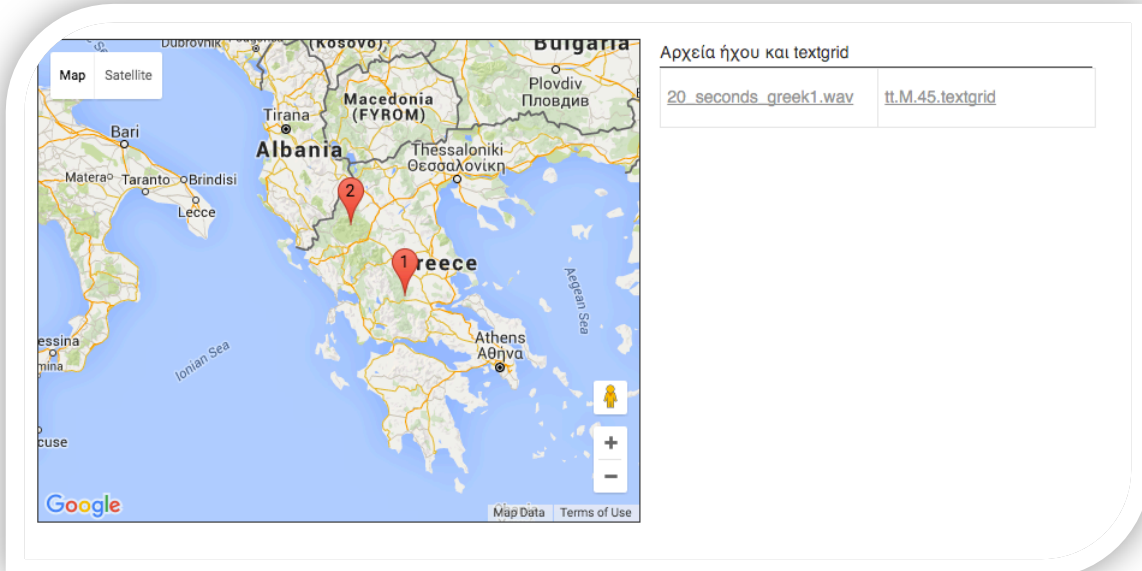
Dubrovnik (Kosovo) Bulgaria

Map Satellite

Plovdiv
Пловдив

Macedonia
(FYROM)

Tirana

Bari

Albania

Thessaloniki
Θεσσαλονίκη

Matera Taranto Brindisi

Lecce

2

1

reece

Aegean Sea

Athens
Αθήνα

essina

Ionian Sea

cuse

+

−

Google

Map Data Terms of Use

Αρχεία ήχου και textgrid

| 20_seconds_greek1.wav | tt.M.45.textgrid |
|---|---|